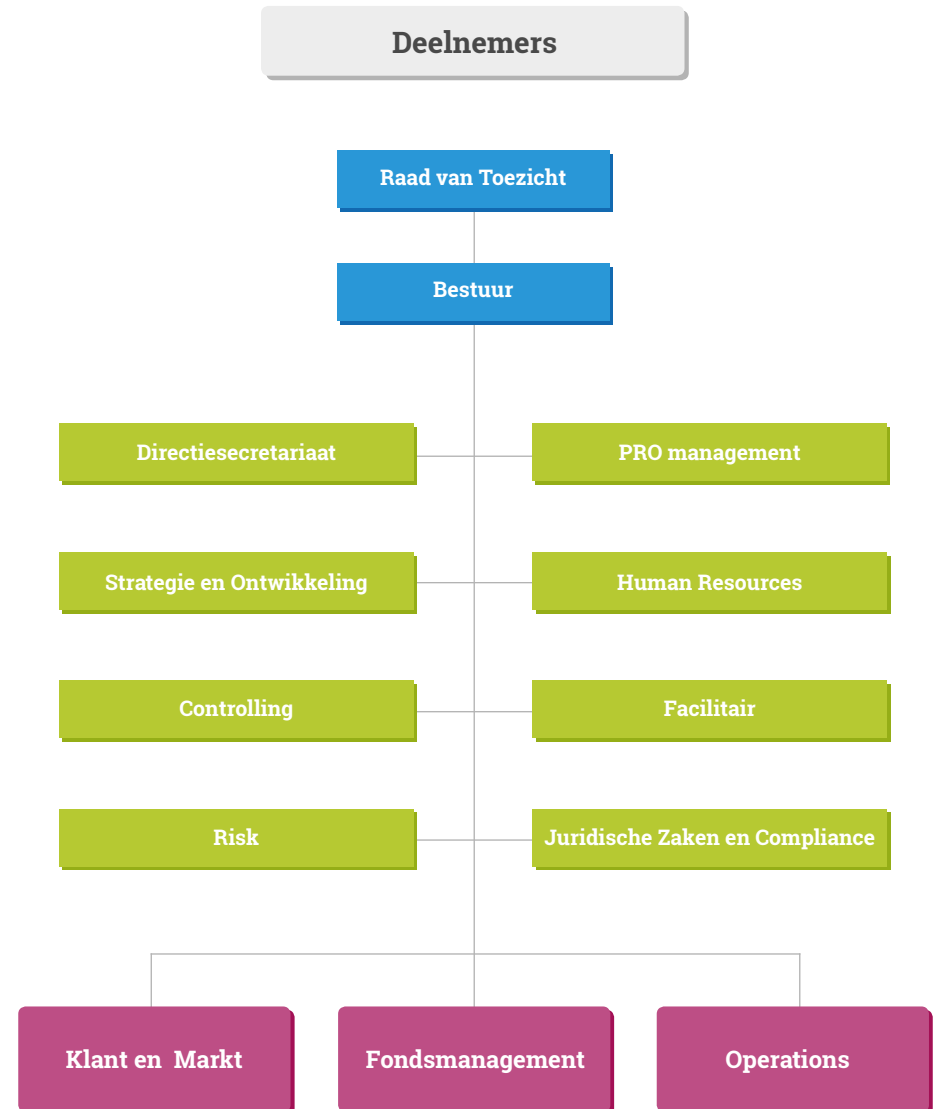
Deelnemers

Raad van Toezicht

Bestuur

Directiesecretariaat

PRO management

Strategie en Ontwikkeling

Human Resources

Controlling

Facilitair

Risk

Juridische Zaken en Compliance

Klant en Markt

Fondsmanagement

Operations